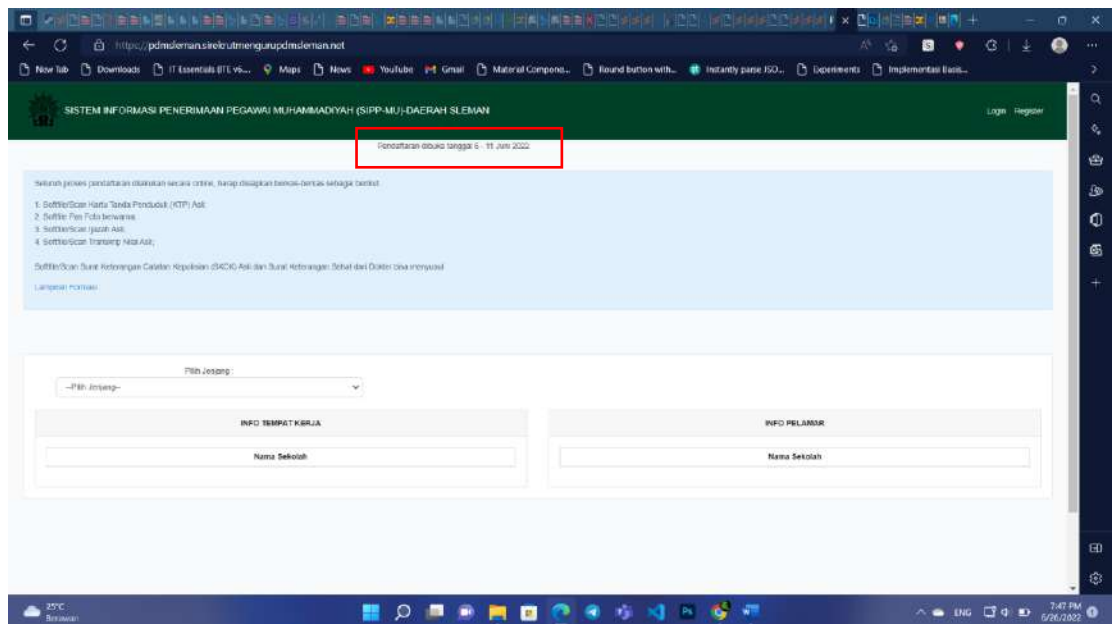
https://pdmsleman.sirekrutmengurupdmsleman.net

New Tab Downloads IT Essentials (ITE v6.... Maps News YouTube Gmail Material Compone... Round button with... Instantly parse ISO... Experiments Implementasi Basis...

SISTEM INFORMASI PENERIMAAN PEGAWAI MUHAMMADIYAH (SIPP-MU)-DAERAH SLEMAN

Login Register

Pendaftaran dibuka tanggal 6 - 11 Juni 2022

Seluruh proses pendaftaran dilakukan secara online, harap disiapkan berkas-berkas sebagai berikut:

1. Softfile/Scan Kartu Tanda Penduduk (KTP) Asli;
2. Softfile Pas Foto berwarna;
3. Softfile/Scan Ijazah Asli;
4. Softfile/Scan Transkrip Nilai Asli;

Softfile/Scan Surat Keterangan Catatan Kepolisian (SKCK) Asli dan Surat Keterangan Sehat dari Dokter bisa menyusul

Lampiran Formasi

Pilih Jenjang :

--Pilih Jenjang--

INFO TEMPAT KERJA

Nama Sekolah

INFO PELAMAR

Nama Sekolah

25°C
Berawan

ENG

7:47 PM
6/26/2022